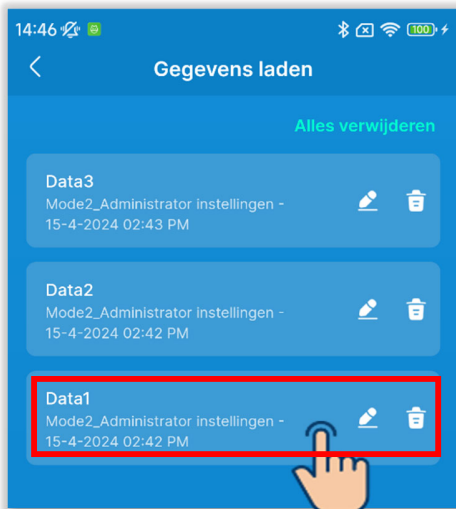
14:46

100

Gegevens laden

Alles verwijderen

Data3
Mode2_Administrator instellingen - 15-4-2024 02:43 PM

Data2
Mode2_Administrator instellingen - 15-4-2024 02:42 PM

Data1
Mode2_Administrator instellingen - 15-4-2024 02:42 PM